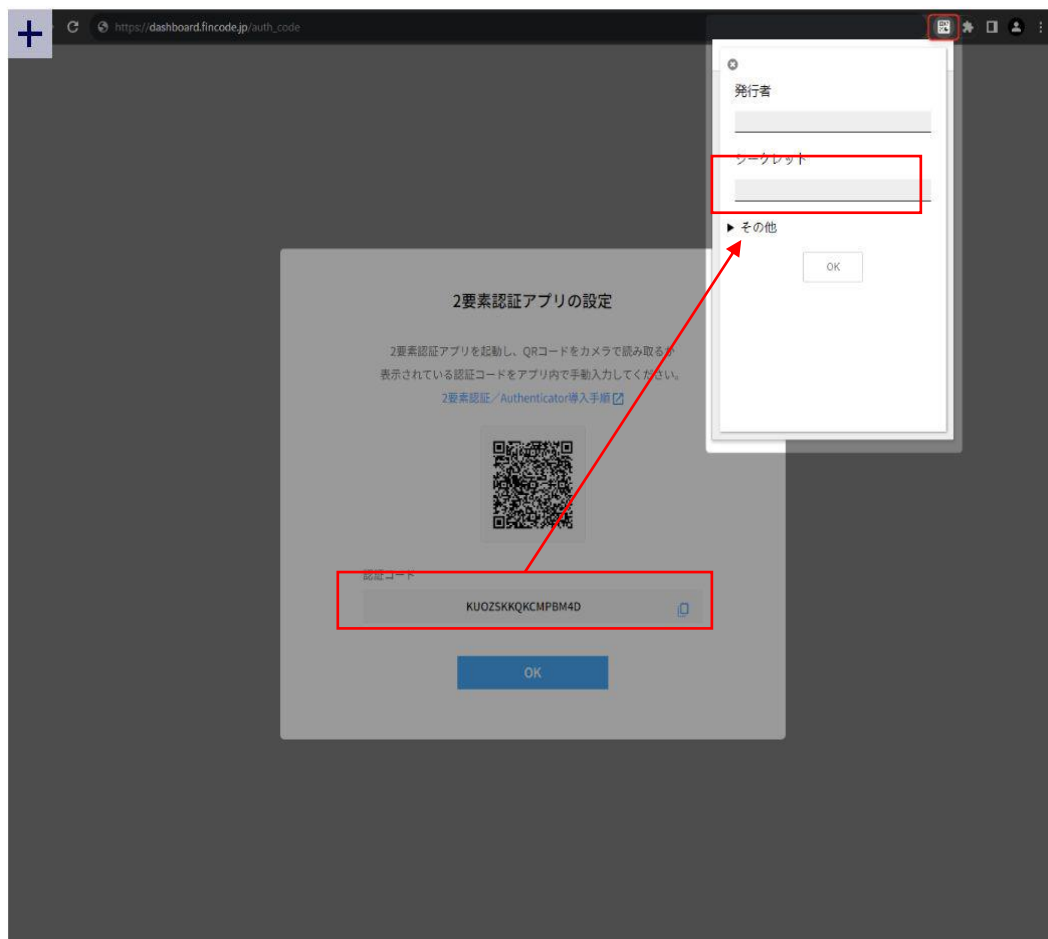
https://dashboard.fincode.jp/auth_code

発行者

シークレット

▶ その他

OK

2要素認証アプリの設定

2要素認証アプリを起動し、QRコードをカメラで読み取るか表示されている認証コードをアプリ内で手動入力してください。

2要素認証／Authenticator導入手順

認証コード

KUOZSKKQKCMPBM4D

OK